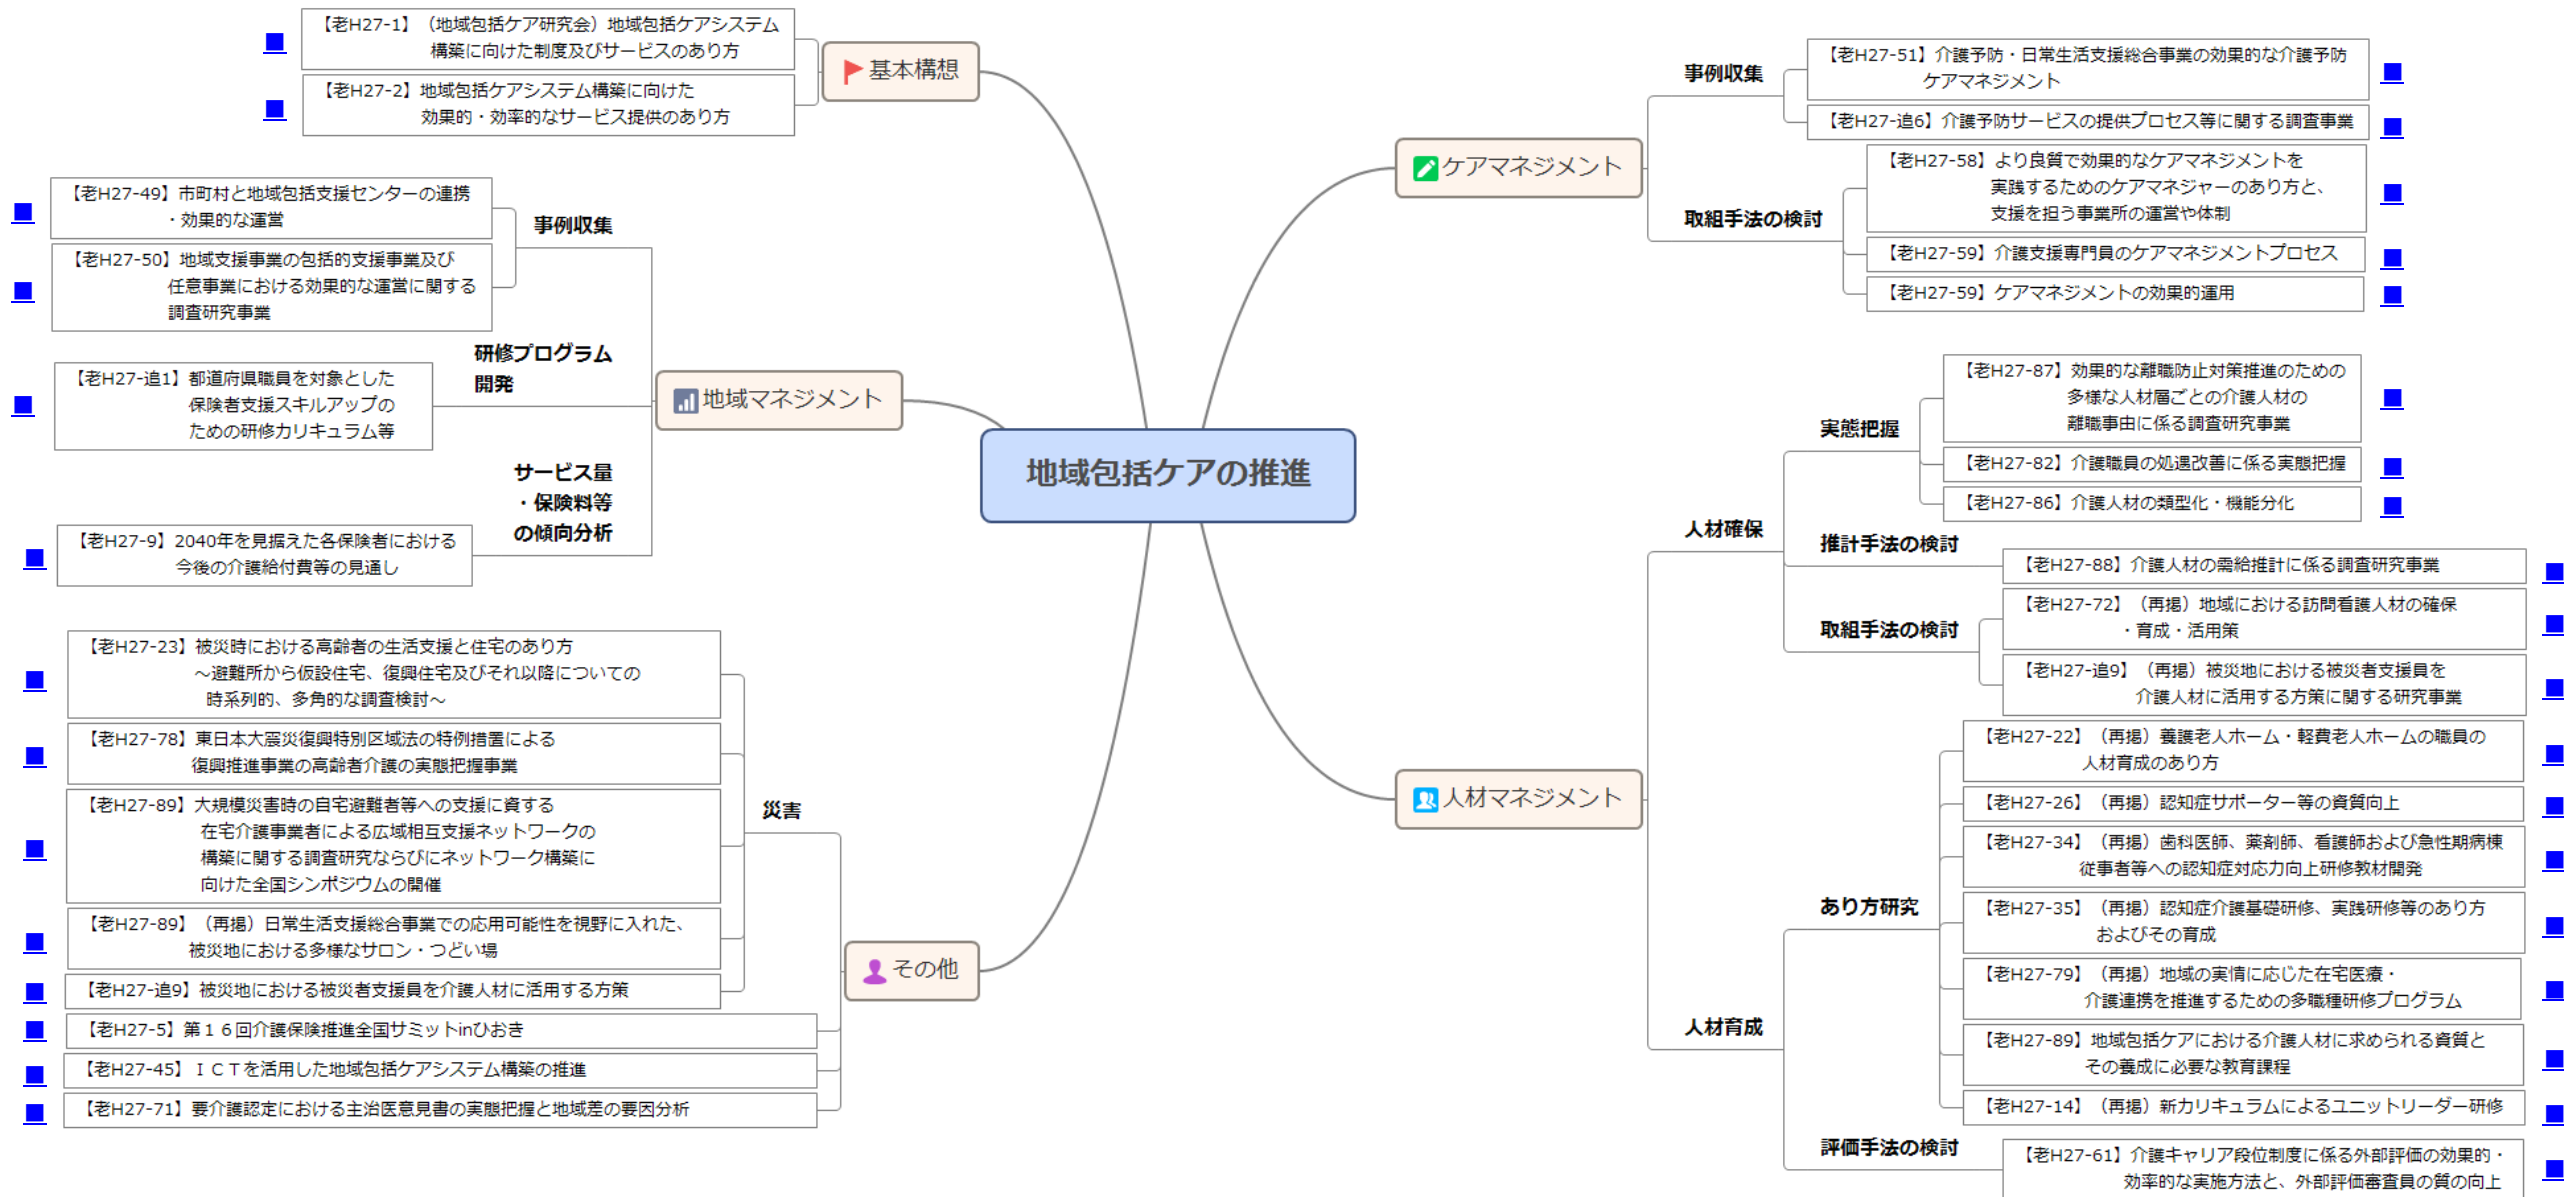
地域包括ケアの推進

基本構想
【老H27-1】（地域包括ケア研究会）地域包括ケアシステム構築に向けた制度及びサービスのあり方
【老H27-2】地域包括ケアシステム構築に向けた効果的・効率的なサービス提供のあり方

地域マネジメント
事例収集
【老H27-49】市町村と地域包括支援センターの連携・効果的な運営
【老H27-50】地域支援事業の包括的支援事業及び任意事業における効果的な運営に関する調査研究事業
研修プログラム開発
【老H27-追1】都道府県職員を対象とした保険者支援スキルアップのための研修カリキュラム等
サービス量・保険料等の傾向分析
【老H27-9】2040年を見据えた各保険者における今後の介護給付費等の見通し

その他
災害
【老H27-23】被災時における高齢者の生活支援と住宅のあり方 ～避難所から仮設住宅、復興住宅及びそれ以降についての時系列的、多角的な調査検討～
【老H27-78】東日本大震災復興特別区域法の特例措置による復興推進事業の高齢者介護の実態把握事業
【老H27-89】大規模災害時の自宅避難者等への支援に資する在宅介護事業者による広域相互支援ネットワークの構築に関する調査研究ならびにネットワーク構築に向けた全国シンポジウムの開催
【老H27-89】（再掲）日常生活支援総合事業での応用可能性を視野に入れた、被災地における多様なサロン・つどい場
【老H27-追9】被災地における被災者支援員を介護人材に活用する方策
【老H27-5】第１６回介護保険推進全国サミットinひおき
【老H27-45】ＩＣＴを活用した地域包括ケアシステム構築の推進
【老H27-71】要介護認定における主治医意見書の実態把握と地域差の要因分析

ケアマネジメント
事例収集
【老H27-51】介護予防・日常生活支援総合事業の効果的な介護予防ケアマネジメント
【老H27-追6】介護予防サービスの提供プロセス等に関する調査事業
取組手法の検討
【老H27-58】より良質で効果的なケアマネジメントを実践するためのケアマネジャーのあり方と、支援を担う事業所の運営や体制
【老H27-59】介護支援専門員のケアマネジメントプロセス
【老H27-59】ケアマネジメントの効果的運用

人材マネジメント
人材確保
実態把握
【老H27-87】効果的な離職防止対策推進のための多様な人材層ごとの介護人材の離職事由に係る調査研究事業
【老H27-82】介護職員の処遇改善に係る実態把握
【老H27-86】介護人材の類型化・機能分化
推計手法の検討
【老H27-88】介護人材の需給推計に係る調査研究事業
取組手法の検討
【老H27-72】（再掲）地域における訪問看護人材の確保・育成・活用策
【老H27-追9】（再掲）被災地における被災者支援員を介護人材に活用する方策に関する研究事業
人材育成
あり方研究
【老H27-22】（再掲）養護老人ホーム・軽費老人ホームの職員の人材育成のあり方
【老H27-26】（再掲）認知症サポーター等の資質向上
【老H27-34】（再掲）歯科医師、薬剤師、看護師および急性期病棟従事者等への認知症対応力向上研修教材開発
【老H27-35】（再掲）認知症介護基礎研修、実践研修等のあり方およびその育成
【老H27-79】（再掲）地域の実情に応じた在宅医療・介護連携を推進するための多職種研修プログラム
【老H27-89】地域包括ケアにおける介護人材に求められる資質とその養成に必要な教育課程
【老H27-14】（再掲）新カリキュラムによるユニットリーダー研修
評価手法の検討
【老H27-61】介護キャリア段位制度に係る外部評価の効果的・効率的な実施方法と、外部評価審査員の質の向上